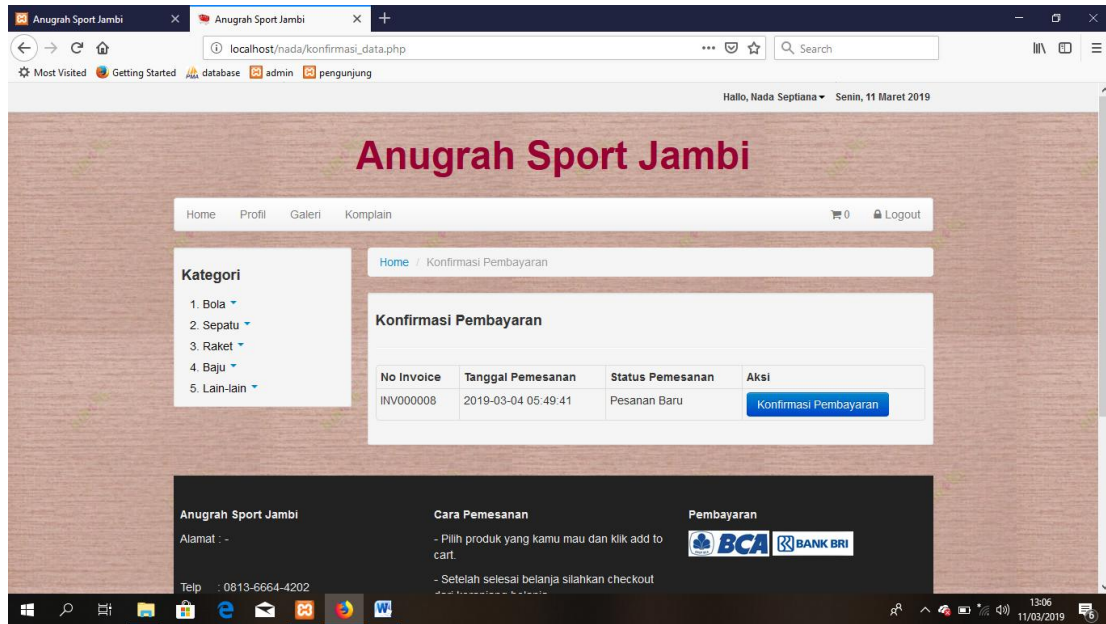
Anugrah Sport Jambi
Anugrah Sport Jambi
localhost/nada/konfirmasi_data.php
Search
Most Visited   Getting Started   database   admin   pengunjung

Hallo, Nada Septiana   Senin, 11 Maret 2019

Anugrah Sport Jambi

Home   Profil   Galeri   Komplain   0   Logout

Kategori
1. Bola
2. Sepatu
3. Raket
4. Baju
5. Lain-lain

Home / Konfirmasi Pembayaran

Konfirmasi Pembayaran

| No Invoice | Tanggal Pemesanan | Status Pemesanan | Aksi |
|---|---|---|---|
| INV000008 | 2019-03-04 05:49:41 | Pesanan Baru | Konfirmasi Pembayaran |

Anugrah Sport Jambi
Alamat : -
Telp : 0813-6664-4202

Cara Pemesanan
- Pilih produk yang kamu mau dan klik add to cart.
- Setelah selesai belanja silahkan checkout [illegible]

Pembayaran
BCA   BANK BRI

13:06
11/03/2019